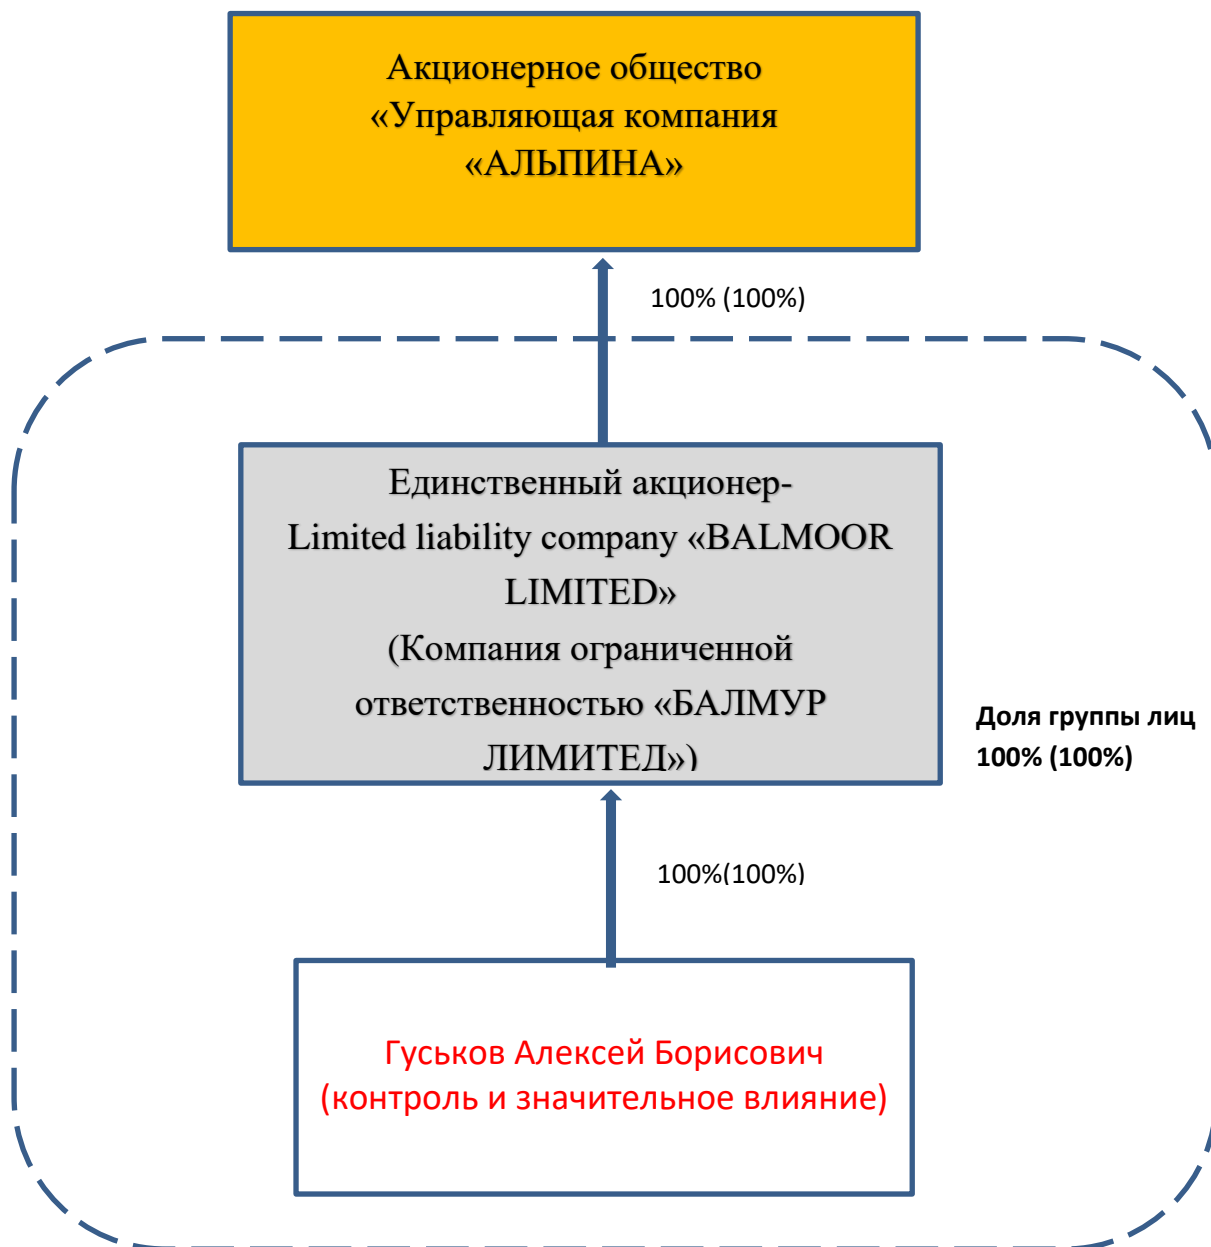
Акционерное общество «Управляющая компания «АЛЬПИНА»

100% (100%)

Единственный акционер- Limited liability company «BALMOOR LIMITED» (Компания ограниченной ответственностью «БАЛМУР ЛИМИТЕД»)

Доля группы лиц 100% (100%)

100%(100%)

Гуськов Алексей Борисович (контроль и значительное влияние)